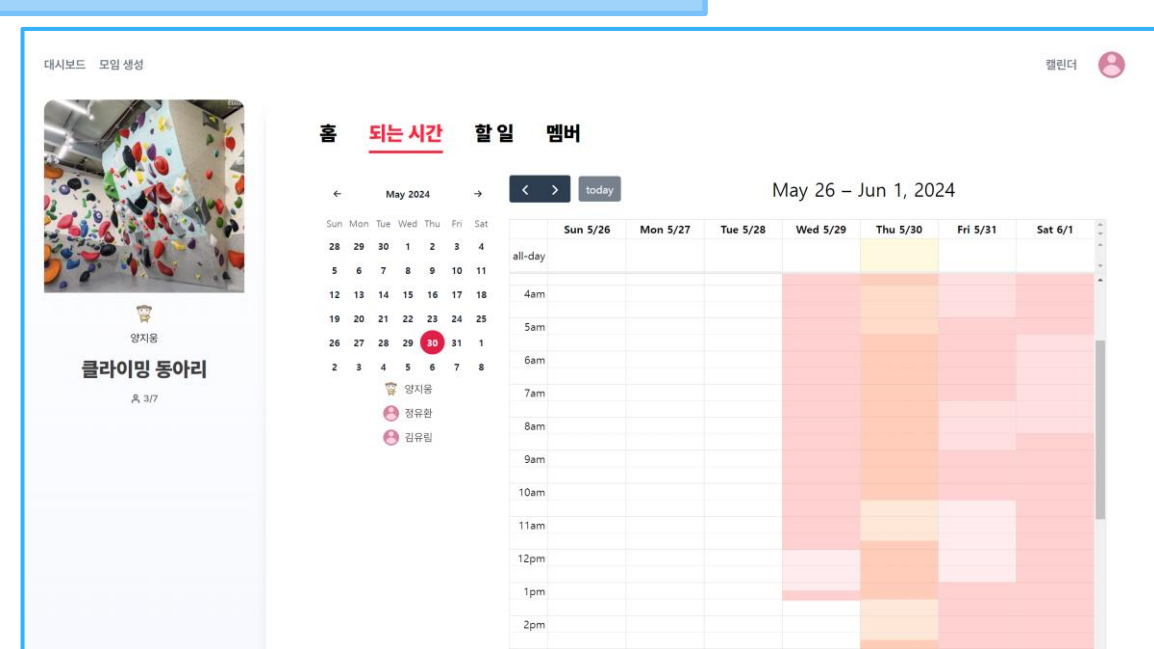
대시보드 모임 생성

캘린더

양지웅

클라이밍 동아리

3/7

홈 되는 시간 할 일 멤버

←

May 2024

→

| Sun | Mon | Tue | Wed | Thu | Fri | Sat |
|---|---|---|---|---|---|---|
| 28 | 29 | 30 | 1 | 2 | 3 | 4 |
| 5 | 6 | 7 | 8 | 9 | 10 | 11 |
| 12 | 13 | 14 | 15 | 16 | 17 | 18 |
| 19 | 20 | 21 | 22 | 23 | 24 | 25 |
| 26 | 27 | 28 | 29 | 30 | 31 | 1 |
| 2 | 3 | 4 | 5 | 6 | 7 | 8 |

양지웅
정유환
김유림

< > today

May 26 – Jun 1, 2024

| | Sun 5/26 | Mon 5/27 | Tue 5/28 | Wed 5/29 | Thu 5/30 | Fri 5/31 | Sat 6/1 |
|---|---|---|---|---|---|---|---|
| all-day | | | | | | | |
| 4am | | | | | | | |
| 5am | | | | | | | |
| 6am | | | | | | | |
| 7am | | | | | | | |
| 8am | | | | | | | |
| 9am | | | | | | | |
| 10am | | | | | | | |
| 11am | | | | | | | |
| 12pm | | | | | | | |
| 1pm | | | | | | | |
| 2pm | | | | | | | |